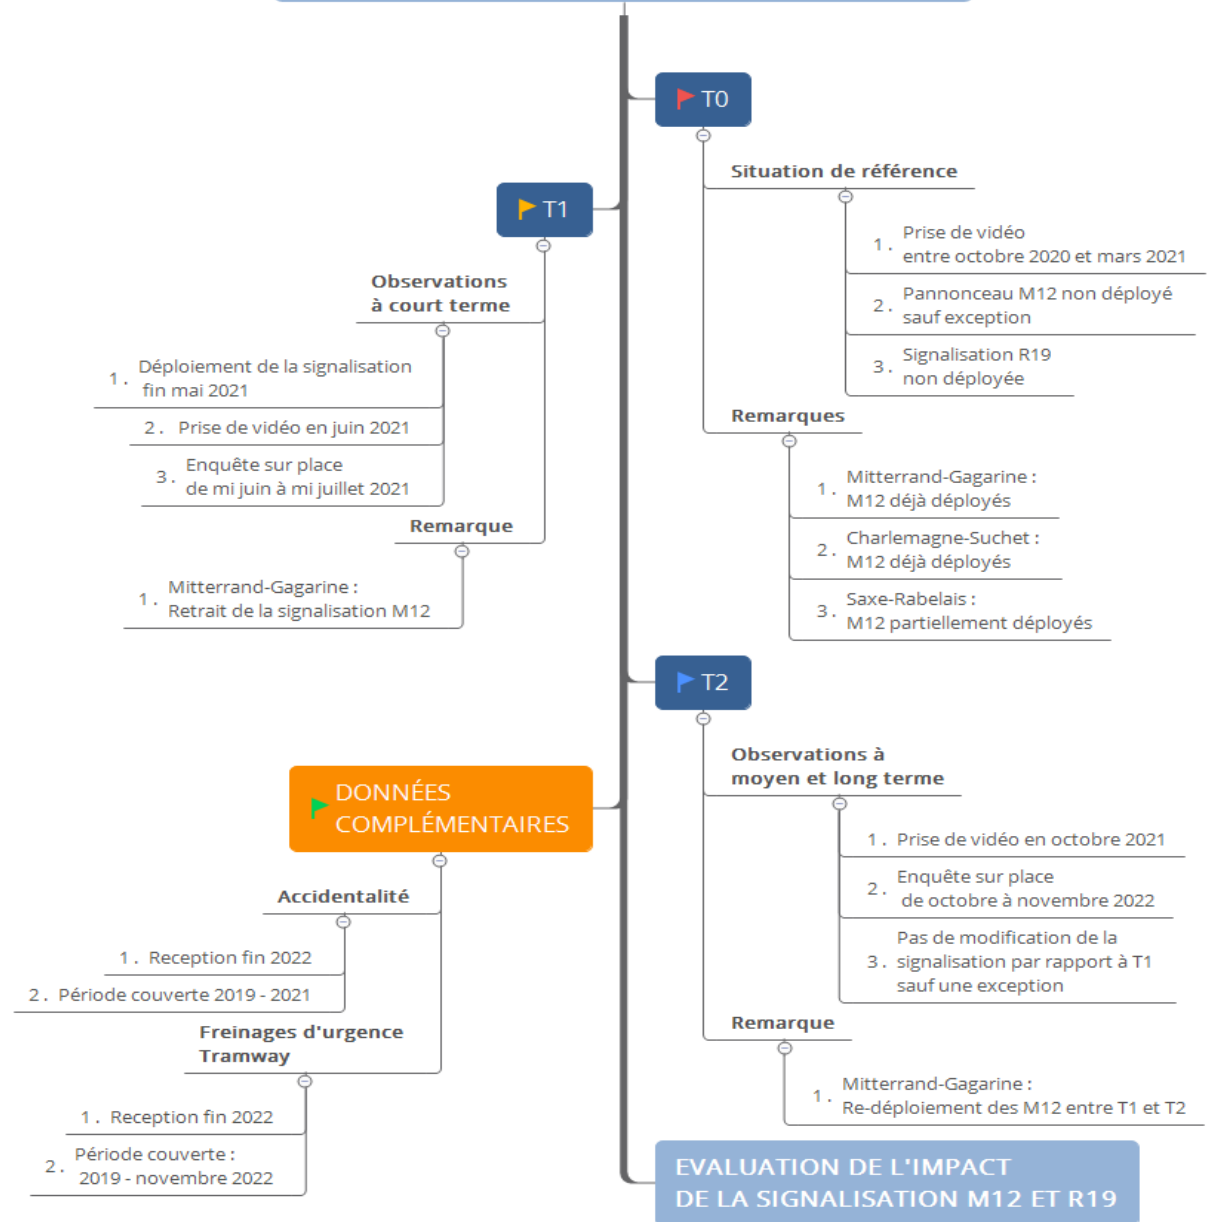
T0

Situation de référence

1. Prise de vidéo entre octobre 2020 et mars 2021

2. Pannonceau M12 non déployé sauf exception

3. Signalisation R19 non déployée

Remarques

1. Mitterrand-Gagarine : M12 déjà déployés

2. Charlemagne-Suchet : M12 déjà déployés

3. Saxe-Rabelais : M12 partiellement déployés

T1

Observations à court terme

1. Déploiement de la signalisation fin mai 2021

2. Prise de vidéo en juin 2021

3. Enquête sur place de mi juin à mi juillet 2021

Remarque

1. Mitterrand-Gagarine : Retrait de la signalisation M12

T2

Observations à moyen et long terme

1. Prise de vidéo en octobre 2021

2. Enquête sur place de octobre à novembre 2022

3. Pas de modification de la signalisation par rapport à T1 sauf une exception

Remarque

1. Mitterrand-Gagarine : Re-déploiement des M12 entre T1 et T2

DONNÉES COMPLÉMENTAIRES

Accidentalité

1. Reception fin 2022

2. Période couverte 2019 - 2021

Freinages d'urgence Tramway

1. Reception fin 2022

2. Période couverte : 2019 - novembre 2022

EVALUATION DE L'IMPACT DE LA SIGNALISATION M12 ET R19